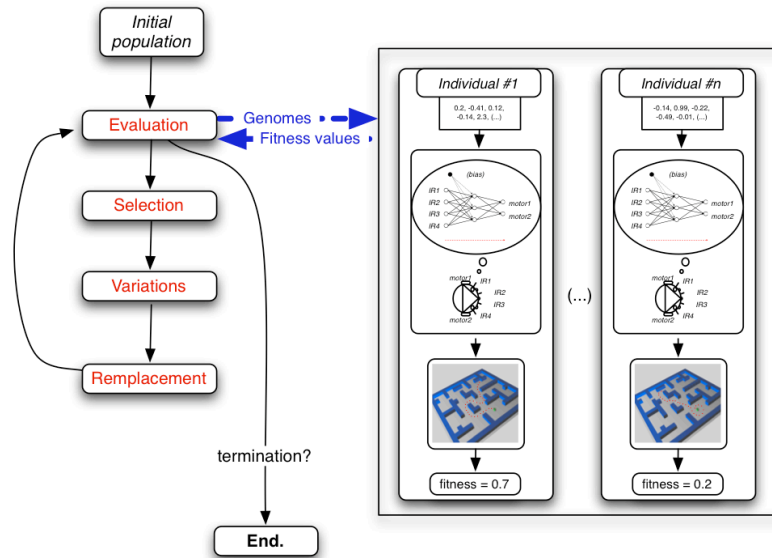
Initial population

Evaluation

Genomes

Fitness values

Selection

Variations

Remplacement

termination?

End.

Individual #1

0.2, -0.41, 0.12, -0.14, 2.3, (...)

(bias)

IR1
IR2
IR3
IR4

motor1
motor2

motor1
IR1
IR2
IR3
IR4
motor2

fitness = 0.7

(...)

Individual #n

-0.14, 0.99, -0.22, -0.49, -0.01, (...)

(bias)

IR1
IR2
IR3
IR4

motor1
motor2

motor1
IR1
IR2
IR3
IR4
motor2

fitness = 0.2